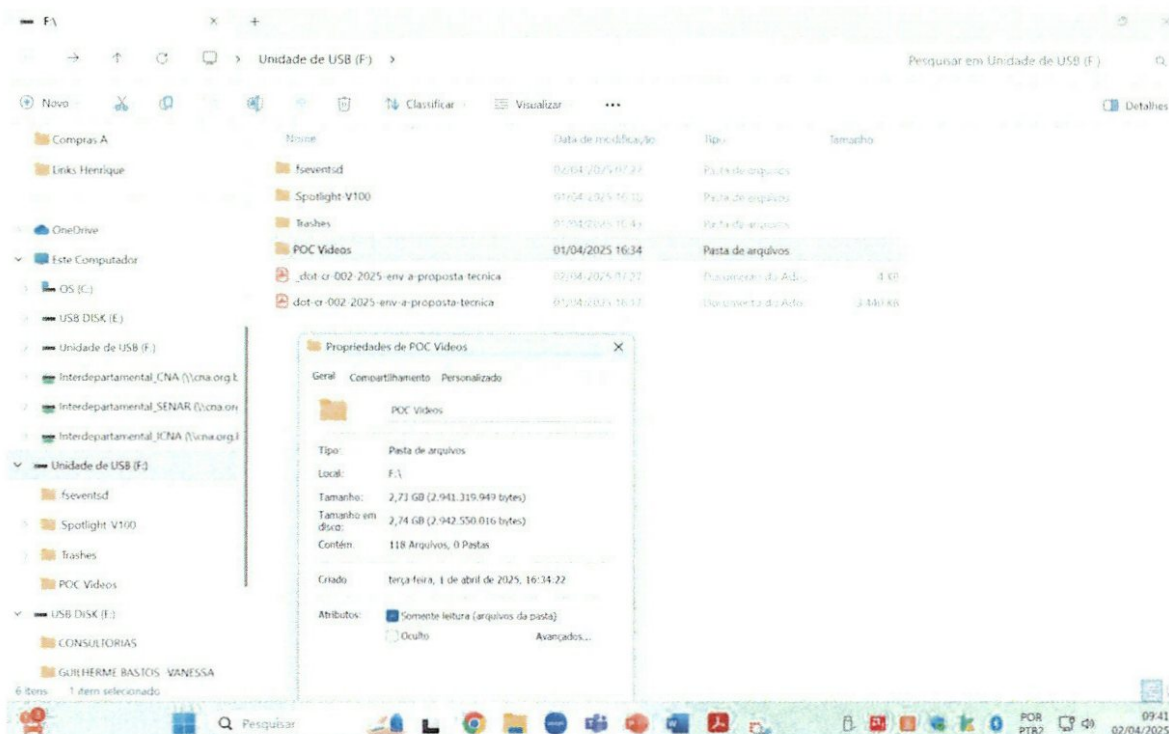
F:\

Unidade de USB (F:) >

Pesquisar em Unidade de USB (F:)

Novo

Classificar

Visualizar

...

Detalhes

Compras A

Links Henrique

OneDrive

Este Computador

OS (C:)

USB DISK (E:)

Unidade de USB (F:)

Interdepartamental_CNA (\\cna.org.b

Interdepartamental_SENAR (\\cna.or

Interdepartamental_ICNA (\\cna.org.l

Unidade de USB (F:)

fseventsd

Spotlight-V100

Trashes

POC Videos

USB DISK (E:)

CONSULTORIAS

GUILHERME BASTOS VANESSA

6 itens 1 item selecionado

| Nome | Data de modificação | Tipo | Tamanho |
|---|---|---|---|
| fseventsd | 02/04/2025 07:27 | Pasta de arquivos | |
| Spotlight-V100 | 01/04/2025 16:32 | Pasta de arquivos | |
| Trashes | 01/04/2025 16:4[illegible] | Pasta de arquivos | |
| POC Videos | 01/04/2025 16:34 | Pasta de arquivos | |
| _dot-cr-002-2025-env-a-proposta-tecnica | 02/04/2025 07:27 | Documento do Ado | 4 KB |
| dot-cr-002-2025-env-a-proposta-tecnica | 01/04/2025 16:37 | Documento do Ado | 3.440 KB |

Propriedades de POC Videos

Geral Compartilhamento Personalizado

POC Videos

Tipo: Pasta de arquivos

Local: F:\

Tamanho: 2,73 GB (2.941.319.949 bytes)

Tamanho em disco: 2,74 GB (2.942.550.016 bytes)

Contém: 118 Arquivos, 0 Pastas

Criado: terça-feira, 1 de abril de 2025, 16:34:22

Atributos: Somente leitura (arquivos da pasta)

Oculto

Avançados...

Pesquisar

POR PTB2

09:41 02/04/2025